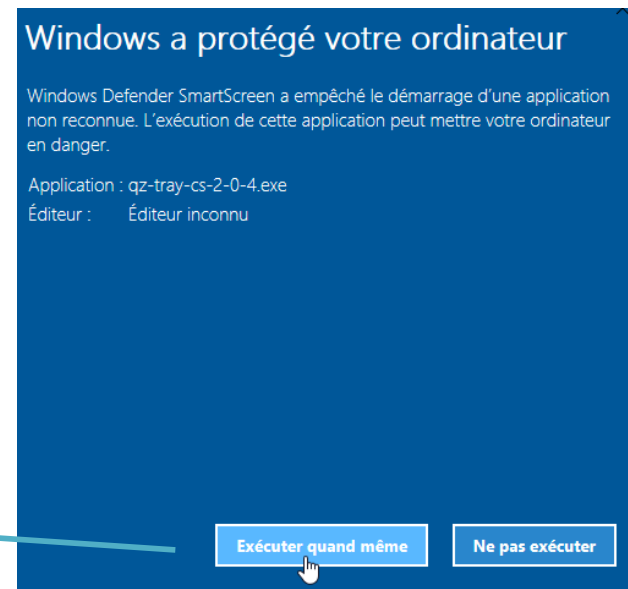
Windows a protégé votre ordinateur

Windows Defender SmartScreen a empêché le démarrage d'une application non reconnue. L'exécution de cette application peut mettre votre ordinateur en danger.

Application : qz-tray-cs-2-0-4.exe
Éditeur : Éditeur inconnu

Exécuter quand même

Ne pas exécuter